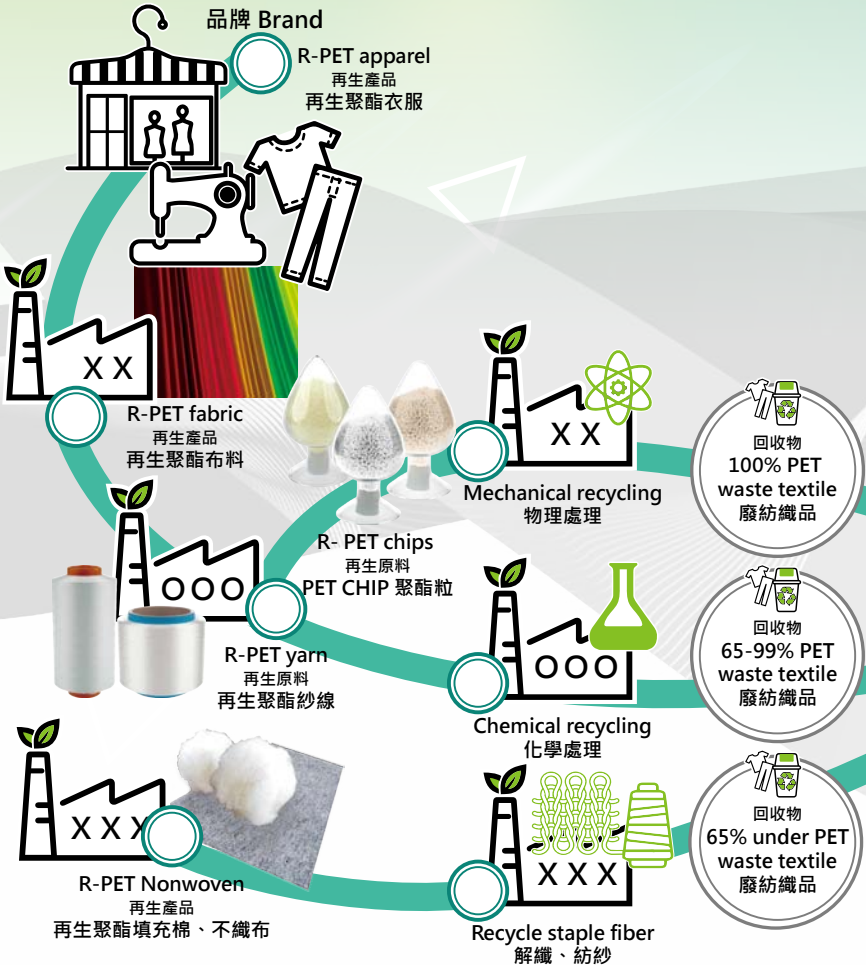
品牌 Brand

R-PET apparel
再生產品
再生聚酯衣服

X X

R-PET fabric
再生產品
再生聚酯布料

X X

Mechanical recycling
物理處理

回收物
100% PET
waste textile
廢紡織品

OOO

R- PET chips
再生原料
PET CHIP 聚酯粒

R-PET yarn
再生原料
再生聚酯紗線

OOO

Chemical recycling
化學處理

回收物
65-99% PET
waste textile
廢紡織品

X X X

R-PET Nonwoven
再生產品
再生聚酯填充棉、不織布

X X X

Recycle staple fiber
解纖、紡紗

回收物
65% under PET
waste textile
廢紡織品